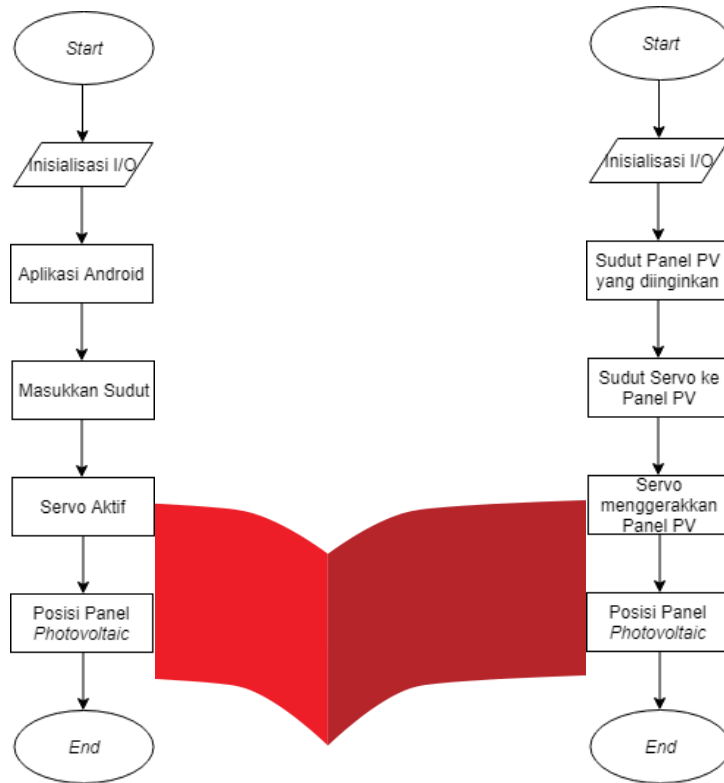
Start

Inisialisasi I/O

Aplikasi Android

Masukkan Sudut

Servo Aktif

Posisi Panel *Photovoltaic*

End

Start

Inisialisasi I/O

Sudut Panel PV yang diinginkan

Sudut Servo ke Panel PV

Servo menggerakkan Panel PV

Posisi Panel *Photovoltaic*

End